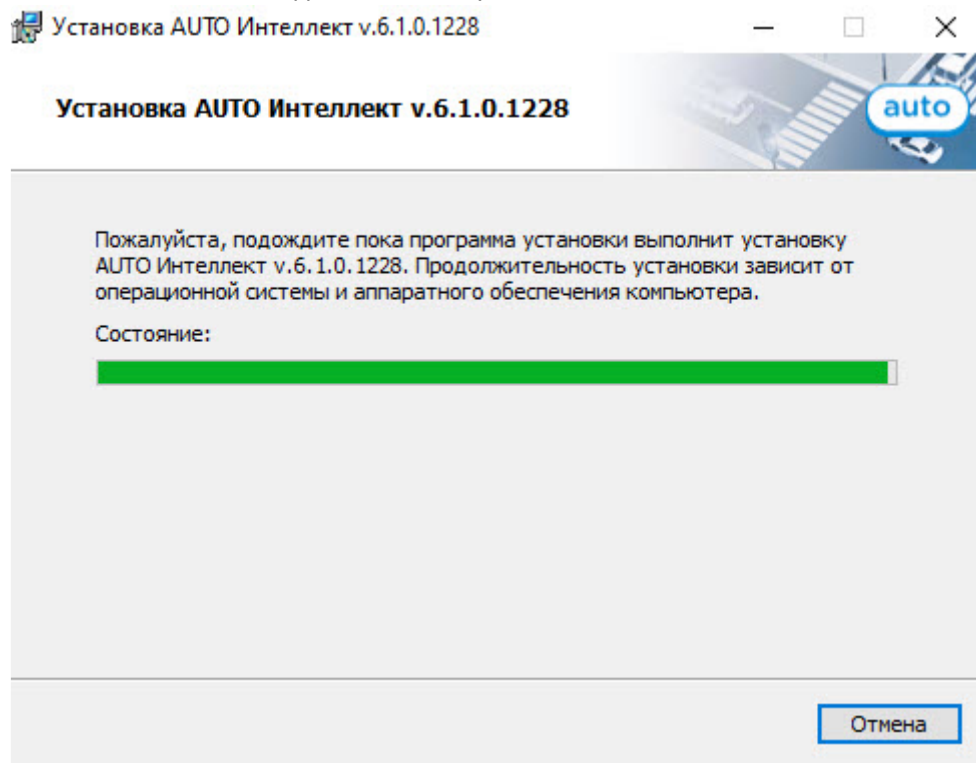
Установка AUTO Интеллект v.6.1.0.1228

Установка AUTO Интеллект v.6.1.0.1228

auto

Пожалуйста, подождите пока программа установки выполнит установку AUTO Интеллект v.6.1.0.1228. Продолжительность установки зависит от операционной системы и аппаратного обеспечения компьютера.

Состояние:

Отмена